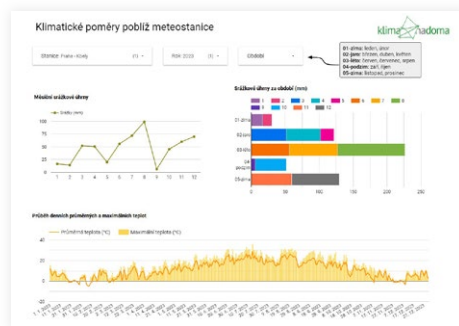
Klimatické poměry poblíž meteostanice

klima nadoma

Stanice: Franc-Vrbký (1)

Rok: 2020 (1)

Období

01-zima: leden, únor
02-jaro: březen, duben, květen
03-léto: červen, červenec, srpen
04-podzim: září, říjen
05-zima: listopad, prosinec

Měsíční srážkové úhrny

Srážky (mm)

100
75
50
25
0

1 2 3 4 5 6 7 8 9 10 11 12

Srážkové úhrny za období (mm)

1 2 3 4 5 6 7 8 9 10 11 12

01-zima
02-jaro
03-léto
04-podzim
05-zima

0 50 100 150 200 250

Průběh denních průměrných a maximálních teplot

Průměrná teplota (°C)
Maximální teplota (°C)

40
30
20
10
0
-10
-20

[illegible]